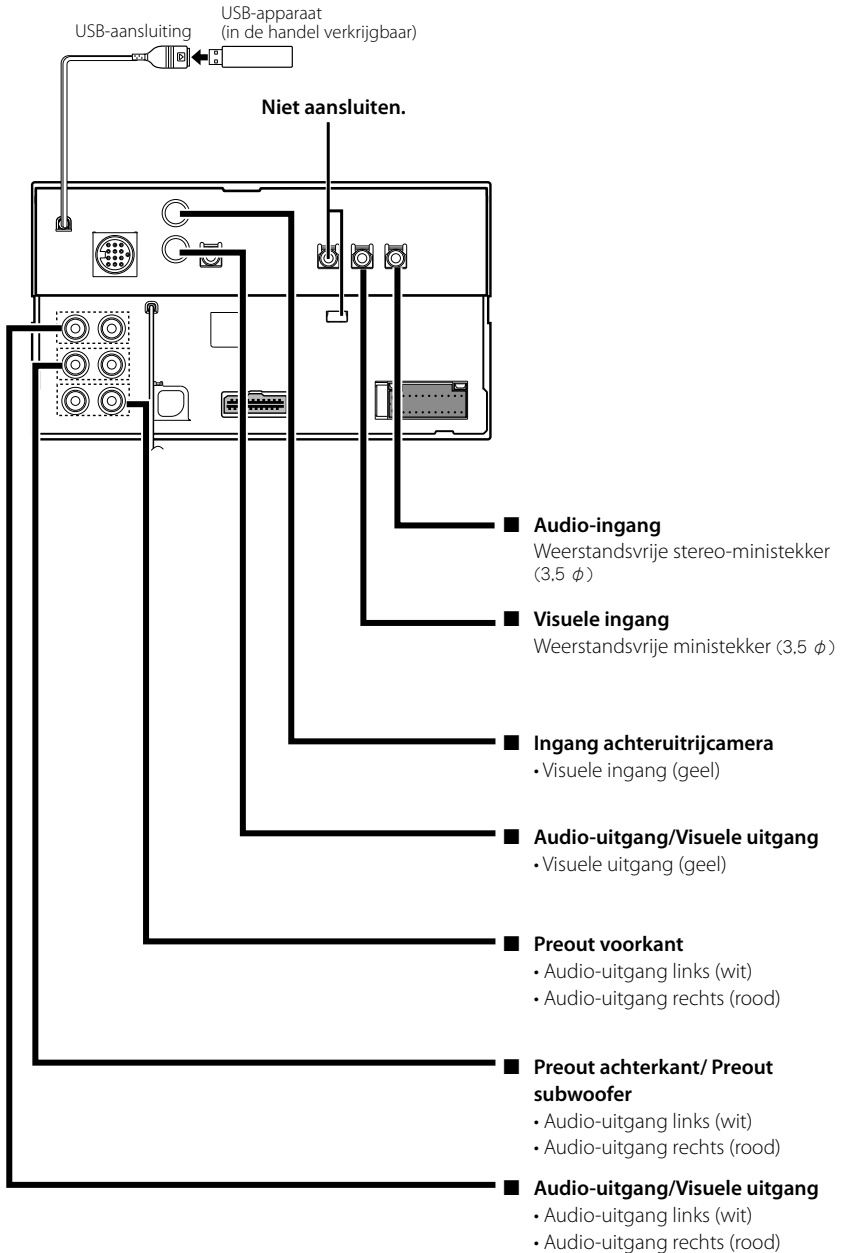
USB-aansluiting

USB-apparaat
(in de handel verkrijgbaar)

Niet aansluiten.

■ Audio-ingang
Weerstandsvrije stereo-ministekker (3,5 $\phi$)

■ Visuele ingang
Weerstandsvrije ministekker (3,5 $\phi$)

■ Ingang achteruitrijcamera
• Visuele ingang (geel)

■ Audio-uitgang/Visuele uitgang
• Visuele uitgang (geel)

■ Preout voorkant
• Audio-uitgang links (wit)
• Audio-uitgang rechts (rood)

■ Preout achterkant/ Preout subwoofer
• Audio-uitgang links (wit)
• Audio-uitgang rechts (rood)

■ Audio-uitgang/Visuele uitgang
• Audio-uitgang links (wit)
• Audio-uitgang rechts (rood)